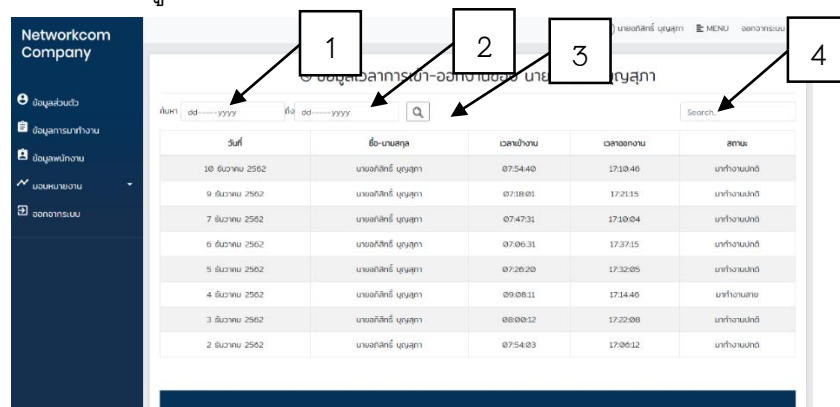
Networkcom Company

ข้อมูลส่วนตัว
ข้อมูลการมาทำงาน
ข้อมูลพนักงาน
มอบหมายงาน
ออกจากระบบ

นายอภิสิทธิ์ บุญสุภา MENU ออกจากระบบ

1
2
3
4

ข้อมูลเวลาการเข้า-ออกงานของ นาย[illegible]บุญสุภา

ค้นหา dd-----yyyy ถึง dd-----yyyy

Search...

| วันที่ | ชื่อ-นามสกุล | เวลาเข้างาน | เวลาออกงาน | สถานะ |
|---|---|---|---|---|
| 10 ธันวาคม 2562 | นายอภิสิทธิ์ บุญสุภา | 07:54:40 | 17:10:46 | มาทำงานปกติ |
| 9 ธันวาคม 2562 | นายอภิสิทธิ์ บุญสุภา | 07:18:01 | 17:21:15 | มาทำงานปกติ |
| 7 ธันวาคม 2562 | นายอภิสิทธิ์ บุญสุภา | 07:47:31 | 17:10:04 | มาทำงานปกติ |
| 6 ธันวาคม 2562 | นายอภิสิทธิ์ บุญสุภา | 07:06:31 | 17:37:15 | มาทำงานปกติ |
| 5 ธันวาคม 2562 | นายอภิสิทธิ์ บุญสุภา | 07:26:20 | 17:32:05 | มาทำงานปกติ |
| 4 ธันวาคม 2562 | นายอภิสิทธิ์ บุญสุภา | 09:08:11 | 17:14:46 | มาทำงานสาย |
| 3 ธันวาคม 2562 | นายอภิสิทธิ์ บุญสุภา | 08:00:12 | 17:22:08 | มาทำงานปกติ |
| 2 ธันวาคม 2562 | นายอภิสิทธิ์ บุญสุภา | 07:54:03 | 17:06:12 | มาทำงานปกติ |